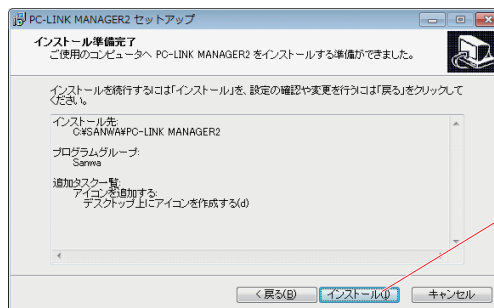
PC-LINK MANAGER2 セットアップ

インストール準備完了
ご使用のコンピュータへ PC-LINK MANAGER2 をインストールする準備ができました。

インストールを続行するには「インストール」を、設定の確認や変更を行うには「戻る」をクリックしてください。

インストール先:
C:¥SANWA¥PC-LINK MANAGER2

プログラムグループ:
Sanwa

追加タスク一覧:
アイコンを追加する:
デスクトップ上にアイコンを作成する(d)

< 戻る(B)
インストール(I)
キャンセル